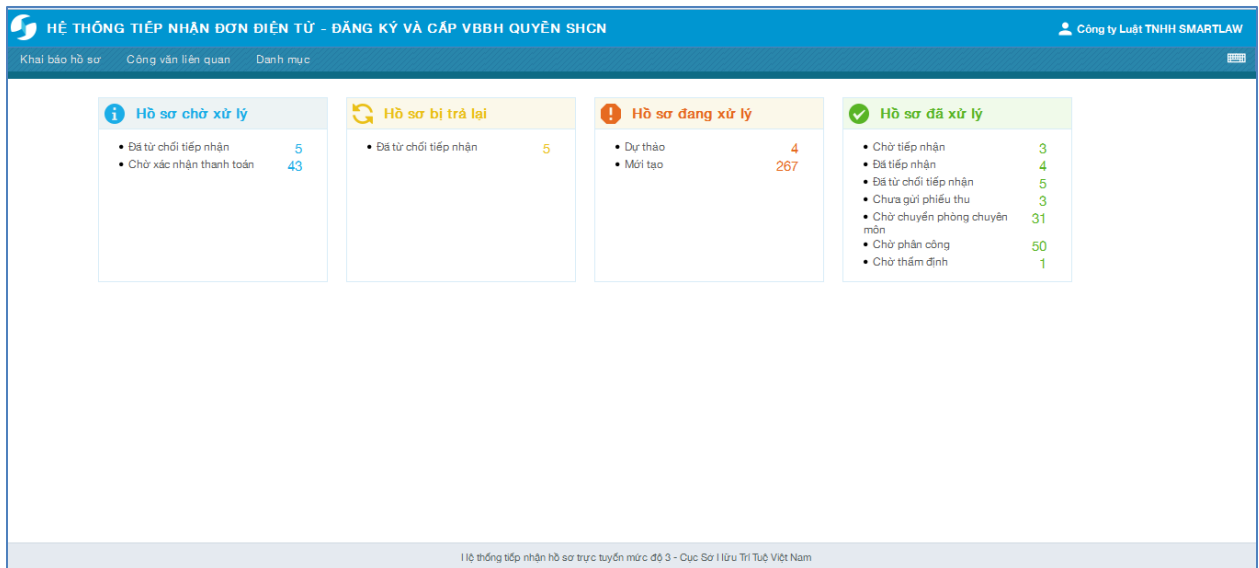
HỆ THỐNG TIẾP NHẬN ĐƠN ĐIỆN TỬ - ĐĂNG KÝ VÀ CẤP VBBH QUYỀN SHCN

Công ty Luật TNHH SMARTLAW

Khai báo hồ sơ   Công văn liên quan   Danh mục

Hồ sơ chờ xử lý
• Đã từ chối tiếp nhận 5
• Chờ xác nhận thanh toán 43

Hồ sơ bị trả lại
• Đã từ chối tiếp nhận 5

Hồ sơ đang xử lý
• Dự thảo 4
• Mới tạo 267

Hồ sơ đã xử lý
• Chờ tiếp nhận 3
• Đã tiếp nhận 4
• Đã từ chối tiếp nhận 5
• Chưa gửi phiếu thu 3
• Chờ chuyển phòng chuyên môn 31
• Chờ phân công 50
• Chờ thẩm định 1

Hệ thống tiếp nhận hồ sơ trực tuyến mức độ 3 - Cục Sở hữu Trí Tuệ Việt Nam